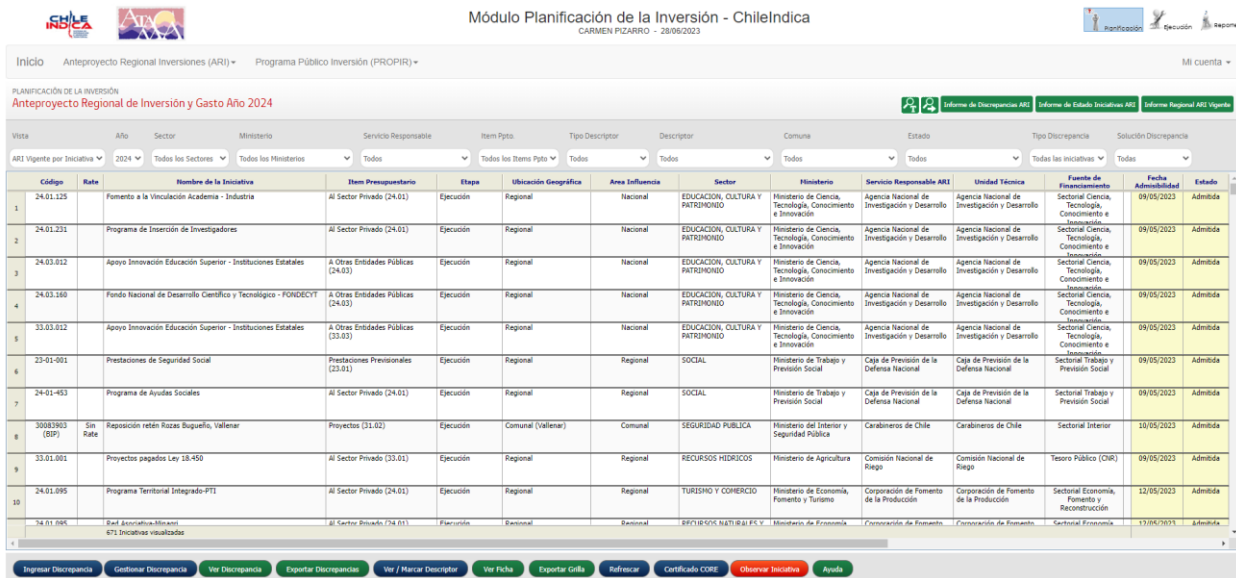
CHILE INDICA

Módulo Planificación de la Inversión - ChileIndica
CARMEN PIZARRO - 28/06/2023

Planificación Ejecución Reporte

Inicio Anteproyecto Regional Inversiones (ARI) Programa Público Inversión (PROPIR) Mi cuenta

PLANIFICACIÓN DE LA INVERSIÓN
Anteproyecto Regional de Inversión y Gasto Año 2024

Informe de Discrepancias ARI Informe de Estado Iniciativas ARI Informe Regional ARI Vigente

Vista: ARI Vigente por Iniciativa
Año: 2024
Sector: Todos los Sectores
Ministerio: Todos los Ministerios
Servicio Responsable: Todos
Item Ppto.: Todos los Items Ppto
Tipo Descriptor: Todos
Descriptor: Todos
Comuna: Todos
Estado: Todos
Tipo Discrepancia: Todas las iniciativas
Solución Discrepancia: Todas

| | Código | Rate | Nombre de la Iniciativa | Item Presupuestario | Etapa | Ubicación Geográfica | Area Influencia | Sector | Ministerio | Servicio Responsable ARI | Unidad Técnica | Fuente de Financiamiento | Fecha Admisibilidad | Estado |
|---|---|---|---|---|---|---|---|---|---|---|---|---|---|---|
| 1 | 24.01.125 | | Fomento a la Vinculación Academia - Industria | Al Sector Privado (24.01) | Ejecución | Regional | Nacional | EDUCACION, CULTURA Y PATRIMONIO | Ministerio de Ciencia, Tecnología, Conocimiento e Innovación | Agencia Nacional de Investigación y Desarrollo | Agencia Nacional de Investigación y Desarrollo | Sectorial Ciencia, Tecnología, Conocimiento e Innovación | 09/05/2023 | Admitida |
| 2 | 24.01.231 | | Programa de Inserción de Investigadores | Al Sector Privado (24.01) | Ejecución | Regional | Nacional | EDUCACION, CULTURA Y PATRIMONIO | Ministerio de Ciencia, Tecnología, Conocimiento e Innovación | Agencia Nacional de Investigación y Desarrollo | Agencia Nacional de Investigación y Desarrollo | Sectorial Ciencia, Tecnología, Conocimiento e Innovación | 09/05/2023 | Admitida |
| 3 | 24.03.012 | | Apoyo Innovación Educación Superior - Instituciones Estatales | A Otras Entidades Públicas (24.03) | Ejecución | Regional | Nacional | EDUCACION, CULTURA Y PATRIMONIO | Ministerio de Ciencia, Tecnología, Conocimiento e Innovación | Agencia Nacional de Investigación y Desarrollo | Agencia Nacional de Investigación y Desarrollo | Sectorial Ciencia, Tecnología, Conocimiento e Innovación | 09/05/2023 | Admitida |
| 4 | 24.03.160 | | Fondo Nacional de Desarrollo Científico y Tecnológico - FONDECYT | A Otras Entidades Públicas (24.03) | Ejecución | Regional | Nacional | EDUCACION, CULTURA Y PATRIMONIO | Ministerio de Ciencia, Tecnología, Conocimiento e Innovación | Agencia Nacional de Investigación y Desarrollo | Agencia Nacional de Investigación y Desarrollo | Sectorial Ciencia, Tecnología, Conocimiento e Innovación | 09/05/2023 | Admitida |
| 5 | 33.03.012 | | Apoyo Innovación Educación Superior - Instituciones Estatales | A Otras Entidades Públicas (33.03) | Ejecución | Regional | Nacional | EDUCACION, CULTURA Y PATRIMONIO | Ministerio de Ciencia, Tecnología, Conocimiento e Innovación | Agencia Nacional de Investigación y Desarrollo | Agencia Nacional de Investigación y Desarrollo | Sectorial Ciencia, Tecnología, Conocimiento e Innovación | 09/05/2023 | Admitida |
| 6 | 23-01-001 | | Prestaciones de Seguridad Social | Prestaciones Previsionales (23.01) | Ejecución | Regional | Regional | SOCIAL | Ministerio de Trabajo y Previsión Social | Caja de Previsión de la Defensa Nacional | Caja de Previsión de la Defensa Nacional | Sectorial Trabajo y Previsión Social | 09/05/2023 | Admitida |
| 7 | 24-01-453 | | Programa de Ayudas Sociales | Al Sector Privado (24.01) | Ejecución | Regional | Regional | SOCIAL | Ministerio de Trabajo y Previsión Social | Caja de Previsión de la Defensa Nacional | Caja de Previsión de la Defensa Nacional | Sectorial Trabajo y Previsión Social | 09/05/2023 | Admitida |
| 8 | 30083903 (BIP) | Sin Rate | Reposición retén Rozas Bugueño, Vallenar | Proyectos (31.02) | Ejecución | Comunal (Vallenar) | Comunal | SEGURIDAD PUBLICA | Ministerio del Interior y Seguridad Pública | Carabineros de Chile | Carabineros de Chile | Sectorial Interior | 10/05/2023 | Admitida |
| 9 | 33.01.001 | | Proyectos pagados Ley 18.450 | Al Sector Privado (33.01) | Ejecución | Regional | Regional | RECURSOS HIDRICOS | Ministerio de Agricultura | Comisión Nacional de Riego | Comisión Nacional de Riego | Tesoro Público (CNR) | 09/05/2023 | Admitida |
| 10 | 24.01.095 | | Programa Territorial Integrado-PTI | Al Sector Privado (24.01) | Ejecución | Regional | Regional | TURISMO Y COMERCIO | Ministerio de Economía, Fomento y Turismo | Corporación de Fomento de la Producción | Corporación de Fomento de la Producción | Sectorial Economía, Fomento y Reconstrucción | 12/05/2023 | Admitida |
| | 24.01.095 | | Red Asociativa-Minagri | Al Sector Privado (24.01) | Ejecución | Regional | Regional | RECURSOS NATURALES Y | Ministerio de Economía | Corporación de Fomento | Corporación de Fomento | Sectorial Economía | 12/05/2023 | Admitida |

671 Iniciativas visualizadas

Ingresar Discrepancia Gestionar Discrepancia Ver Discrepancia Exportar Discrepancias Ver / Marcar Descriptor Ver Ficha Exportar Grilla Refrescar Certificado CORE Observar Iniciativa Ayuda